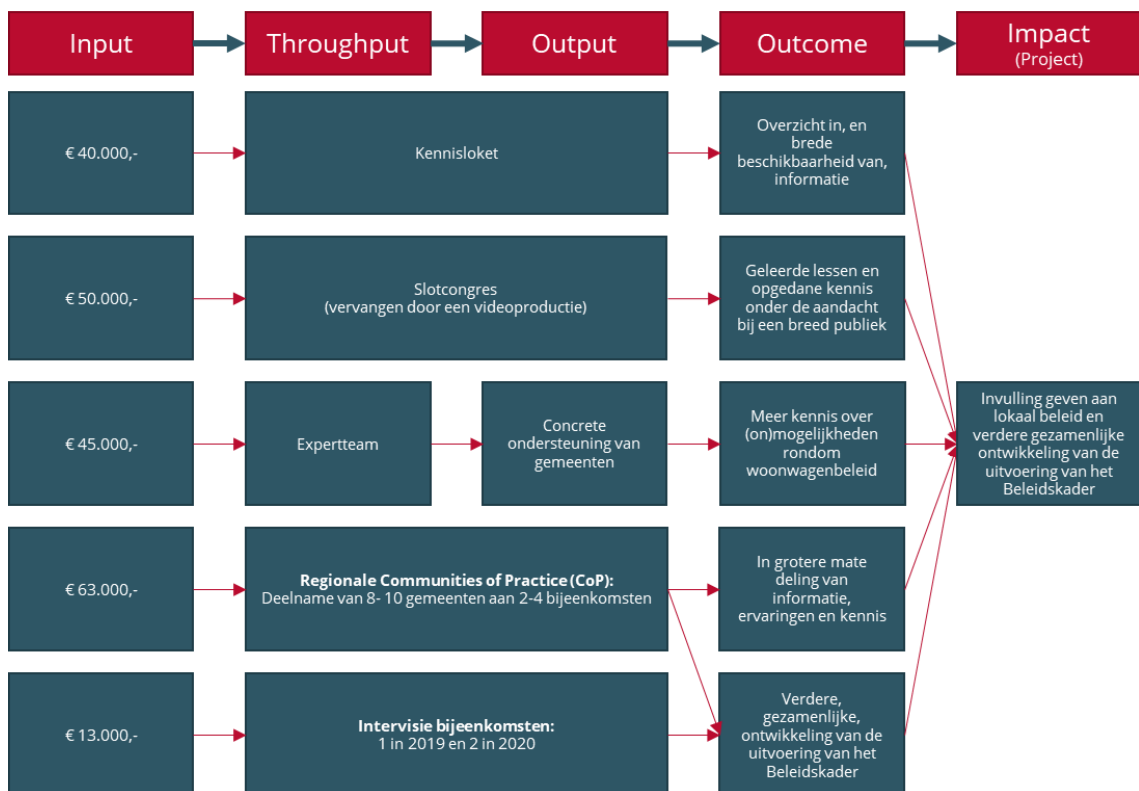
Input

Throughput

Output

Outcome

Impact
(Project)

€ 40.000,-

Kennisloket

Overzicht in, en brede beschikbaarheid van, informatie

€ 50.000,-

Slotcongres
(vervangen door een videoproductie)

Geleerde lessen en opgedane kennis onder de aandacht bij een breed publiek

€ 45.000,-

Expertteam

Concrete ondersteuning van gemeenten

Meer kennis over (on)mogelijkheden rondom woonwagenbeleid

Invulling geven aan lokaal beleid en verdere gezamenlijke ontwikkeling van de uitvoering van het Beleidskader

€ 63.000,-

**Regionale Communities of Practice (CoP):**
Deelname van 8- 10 gemeenten aan 2-4 bijeenkomsten

In grotere mate deling van informatie, ervaringen en kennis

€ 13.000,-

**Intervisie bijeenkomsten:**
1 in 2019 en 2 in 2020

Verdere, gezamenlijke, ontwikkeling van de uitvoering van het Beleidskader